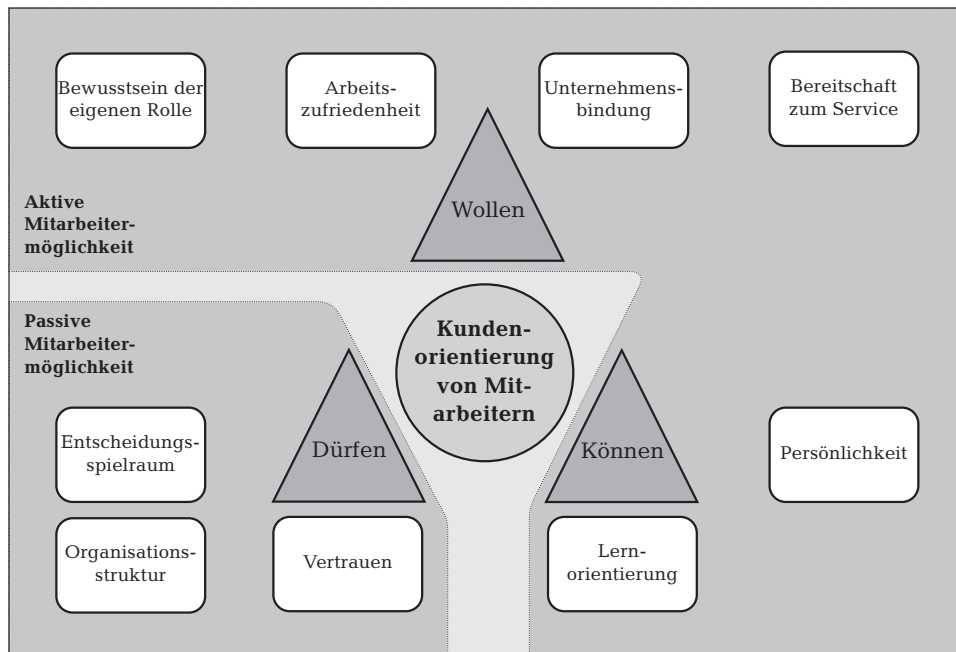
Bewusstsein der eigenen Rolle

Arbeitszufriedenheit

Unternehmensbindung

Bereitschaft zum Service

Aktive Mitarbeitermöglichkeit

Wollen

Passive Mitarbeitermöglichkeit

Kundenorientierung von Mitarbeitern

Dürfen

Können

Entscheidungsspielraum

Persönlichkeit

Organisationsstruktur

Vertrauen

Lernorientierung